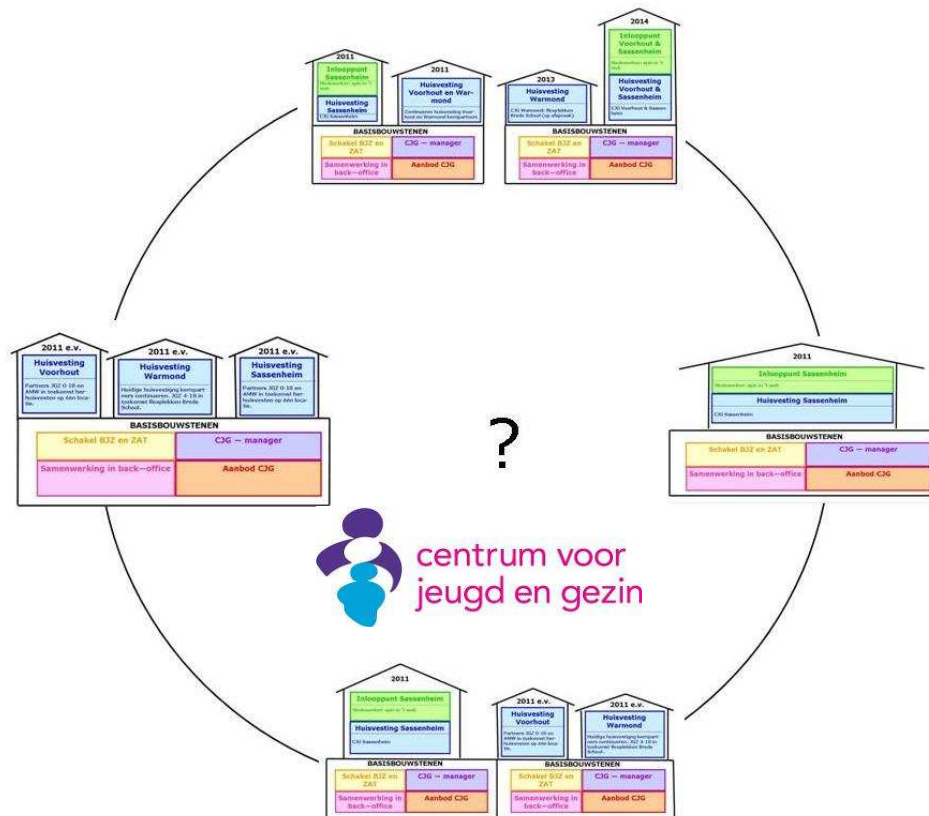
2011
Inlooppunt Sassenheim
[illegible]
Huisvesting Sassenheim
CJG Sassenheim

2011
Huisvesting Voorhout en Warmond
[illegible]

BASISBOUWSTENEN
Schakel BJZ en ZAT
CJG – manager
Samenwerking in back-office
Aanbod CJG

2013
Huisvesting Warmond
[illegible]

2014
Inlooppunt Voorhout & Sassenheim
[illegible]
Huisvesting Voorhout & Sassenheim
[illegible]

BASISBOUWSTENEN
Schakel BJZ en ZAT
CJG – manager
Samenwerking in back-office
Aanbod CJG

2011 e.v.
Huisvesting Voorhout
Partners JGZ 0-18 en AMW in toekomst huisvesten op één locatie.

2011 e.v.
Huisvesting Warmond
Huidige huisvesting kernpartners continueren. JGZ 4-18 in toekomst Bospiekken Brede School.

2011 e.v.
Huisvesting Sassenheim
Partners JGZ 0-18 en AMW in toekomst huisvesten op één locatie.

BASISBOUWSTENEN
Schakel BJZ en ZAT
CJG – manager
Samenwerking in back-office
Aanbod CJG

?

2011
Inlooppunt Sassenheim
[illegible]
Huisvesting Sassenheim
CJG Sassenheim

BASISBOUWSTENEN
Schakel BJZ en ZAT
CJG – manager
Samenwerking in back-office
Aanbod CJG

centrum voor jeugd en gezin

2011
Inlooppunt Sassenheim
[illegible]
Huisvesting Sassenheim
CJG Sassenheim

BASISBOUWSTENEN
Schakel BJZ en ZAT
CJG – manager
Samenwerking in back-office
Aanbod CJG

2011 e.v.
Huisvesting Voorhout
Partners JGZ 0-18 en AMW in toekomst huisvesten op één locatie.

2011 e.v.
Huisvesting Warmond
Huidige huisvesting kernpartners continueren. JGZ 4-18 in toekomst Bospiekken Brede School.

BASISBOUWSTENEN
Schakel BJZ en ZAT
CJG – manager
Samenwerking in back-office
Aanbod CJG